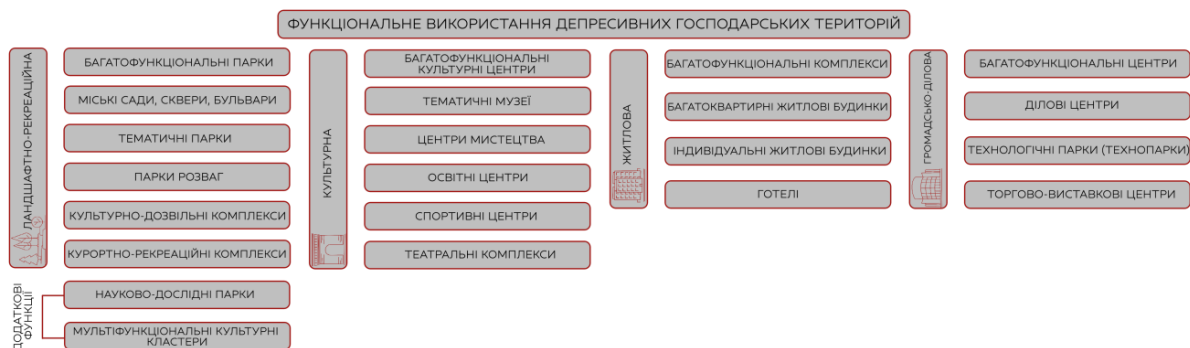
ФУНКЦІОНАЛЬНЕ ВИКОРИСТАННЯ ДЕПРЕСИВНИХ ГОСПОДАРСЬКИХ ТЕРИТОРІЙ

ЛАНДШАФТНО-РЕКРЕАЦІЙНА

БАГАТОФУНКЦІОНАЛЬНІ ПАРКИ

МІСЬКІ САДИ, СКВЕРИ, БУЛЬВАРИ

ТЕМАТИЧНІ ПАРКИ

ПАРКИ РОЗВАГ

КУЛЬТУРНО-ДОЗВІЛЬНІ КОМПЛЕКСИ

КУРОРТНО-РЕКРЕАЦІЙНІ КОМПЛЕКСИ

КУЛЬТУРНА

БАГАТОФУНКЦІОНАЛЬНІ КУЛЬТУРНІ ЦЕНТРИ

ТЕМАТИЧНІ МУЗЕЇ

ЦЕНТРИ МИСТЕЦТВА

ОСВІТНІ ЦЕНТРИ

СПОРТИВНІ ЦЕНТРИ

ТЕАТРАЛЬНІ КОМПЛЕКСИ

ЖИТЛОВА

БАГАТОФУНКЦІОНАЛЬНІ КОМПЛЕКСИ

БАГАТОКВАРТИРНІ ЖИТЛОВІ БУДИНКИ

ІНДИВІДУАЛЬНІ ЖИТЛОВІ БУДИНКИ

ГОТЕЛІ

ГРОМАДСЬКО-ДІЛОВА

БАГАТОФУНКЦІОНАЛЬНІ ЦЕНТРИ

ДІЛОВІ ЦЕНТРИ

ТЕХНОЛОГІЧНІ ПАРКИ (ТЕХНОПАРКИ)

ТОРГОВО-ВИСТАВКОВІ ЦЕНТРИ

ДОДАТКОВІ ФУНКЦІЇ

НАУКОВО-ДОСЛІДНІ ПАРКИ

МУЛЬТІФУНКЦІОНАЛЬНІ КУЛЬТУРНІ КЛАСТЕРИ